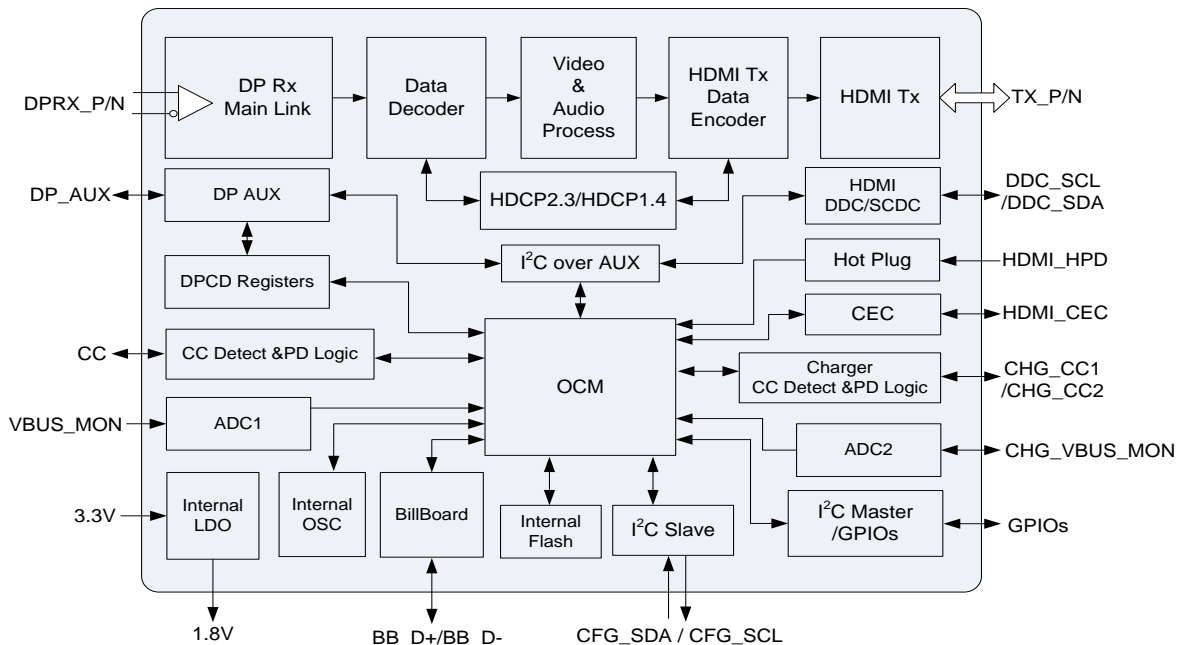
DPRX_P/N

DP Rx Main Link

Data Decoder

Video & Audio Process

HDMI Tx Data Encoder

HDMI Tx

TX_P/N

DP_AUX

DP AUX

HDCP2.3/HDCP1.4

HDMI DDC/SCDC

DDC_SCL /DDC_SDA

DPCD Registers

$I^2C$ over AUX

Hot Plug

HDMI_HPD

CEC

HDMI_CEC

CC

CC Detect &PD Logic

OCM

Charger CC Detect &PD Logic

CHG_CC1 /CHG_CC2

VBUS_MON

ADC1

ADC2

CHG_VBUS_MON

3.3V

Internal LDO

Internal OSC

BillBoard

Internal Flash

$I^2C$ Slave

$I^2C$ Master /GPIOs

GPIOs

1.8V

BB D+/BB D-

CFG_SDA / CFG_SCL